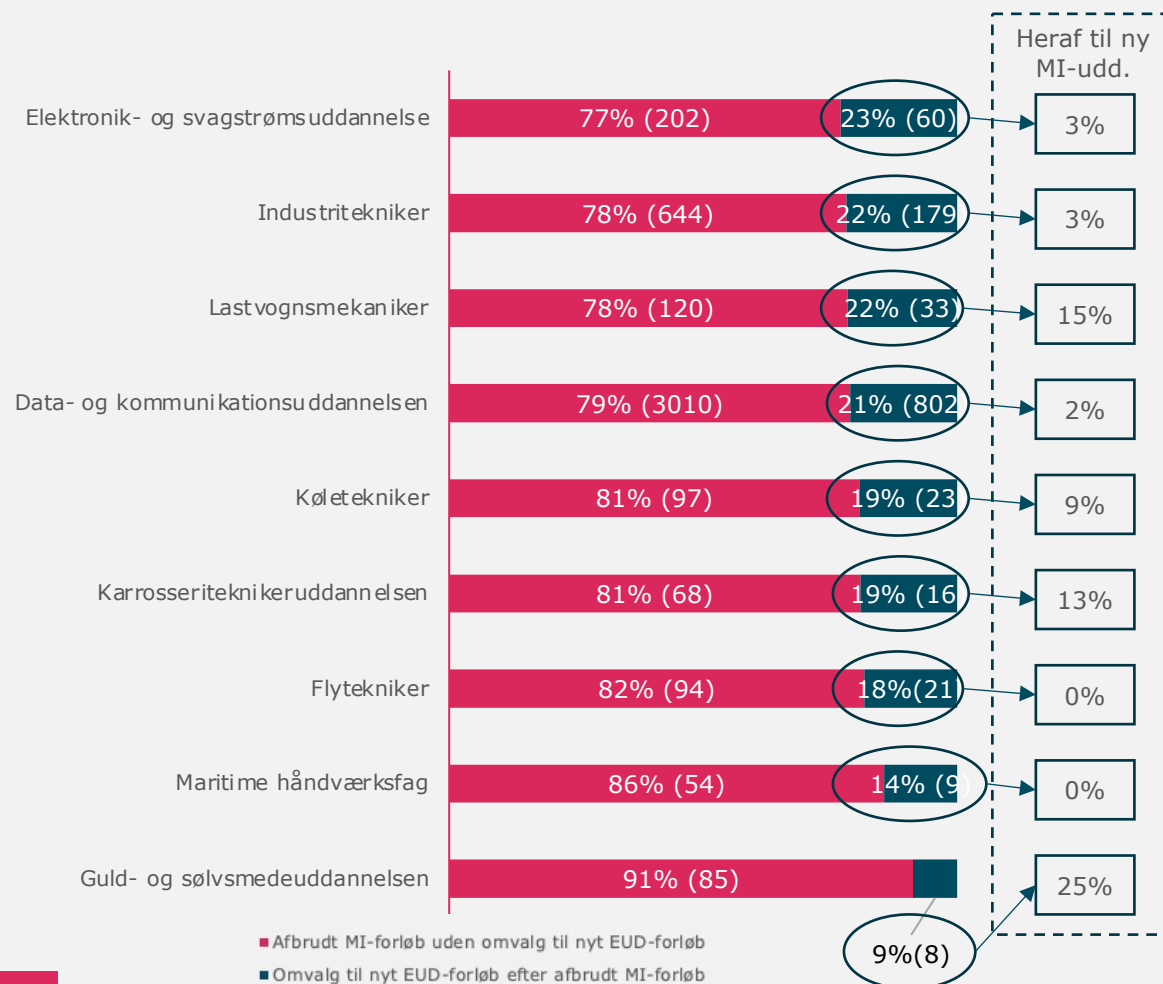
Heraf til ny MI-udd.

Elektronik- og svagstrømsuddannelse 77% (202) 23% (60) 3%

Industritekniker 78% (644) 22% (179 3%

Lastvognsmekaniker 78% (120) 22% (33) 15%

Data- og kommunikationsuddannelsen 79% (3010) 21% (802 2%

Køletekniker 81% (97) 19% (23 9%

Karrosseriteknikeruddannelsen 81% (68) 19% (16 13%

Flytekniker 82% (94) 18%(21 0%

Maritime håndværksfag 86% (54) 14% (9) 0%

Guld- og sølvsmedeuddannelsen 91% (85) 9%(8) 25%

Afbrudt MI-forløb uden omvalg til nyt EUD-forløb

Omvalg til nyt EUD-forløb efter afbrudt MI-forløb